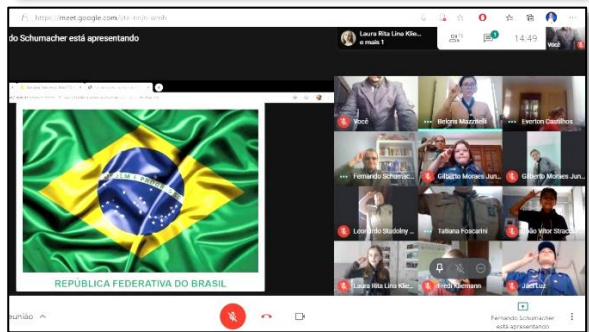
https://meet.google.com/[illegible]

do Schumacher está apresentando

Laura Rita Lino Klie... e mais 1

14:49

Você

ORDEM E PROGRESSO

REPÚBLICA FEDERATIVA DO BRASIL

Você

Belqiria Mazzitelli

Everton Castilhos

Fernando Schumac...

Gilberto Moraes Jun...

Gilberto Moraes Jun...

Leonardo Studolny ...

Tatiana Foscarini

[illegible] Vitor Strac...

Laura Rita Lino Klie...

Fredi Kiemann

João Luz

union

Fernando Schumacher está apresentando